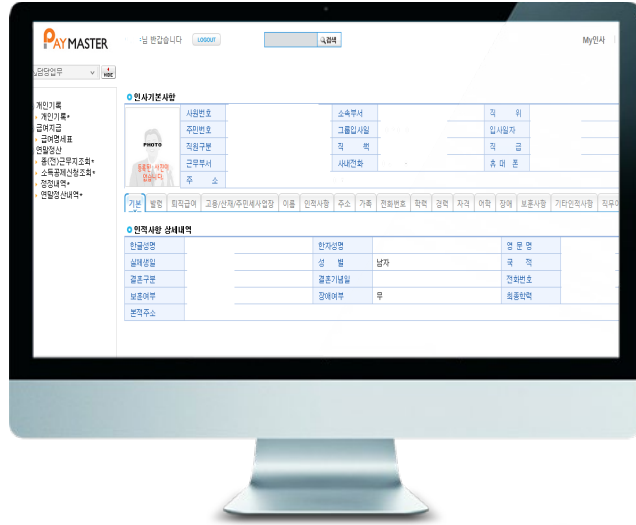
PAYMASTER 님 반갑습니다 LOGOUT 검색 My인사

담당업무 HIDE

개인기록
개인기록
급여지급
급여명세표
연말정산
용(전)근무지조회
소득공제신청조회
정정내역
연말정산내역

인사기본사항

PHOTO

| 사원번호 | | 소속부서 | | 직위 | |
|---|---|---|---|---|---|
| 주민번호 | | 그룹입사일 | | 입사일자 | |
| 직원구분 | | 직책 | | 직급 | |
| 근무부서 | | 사내전화 | | 휴대폰 | |
| 주소 | | | | | |

기본 | 발령 | 퇴직급여 | 고용/산재/주민세사업장 | 이름 | 인적사항 | 주소 | 가족 | 전화번호 | 학력 | 경력 | 자격 | 어학 | 장애 | 보훈사항 | 기타인적사항 | 파우

인적사항 상세내역

| 한글성명 | | 한자성명 | | 영문명 | |
|---|---|---|---|---|---|
| 실제생일 | | 성별 | 남자 | 국적 | |
| 결혼구분 | | 결혼기념일 | | 전화번호 | |
| 보훈여부 | | 장애여부 | 무 | 최종학력 | |
| 본적주소 | | | | | |